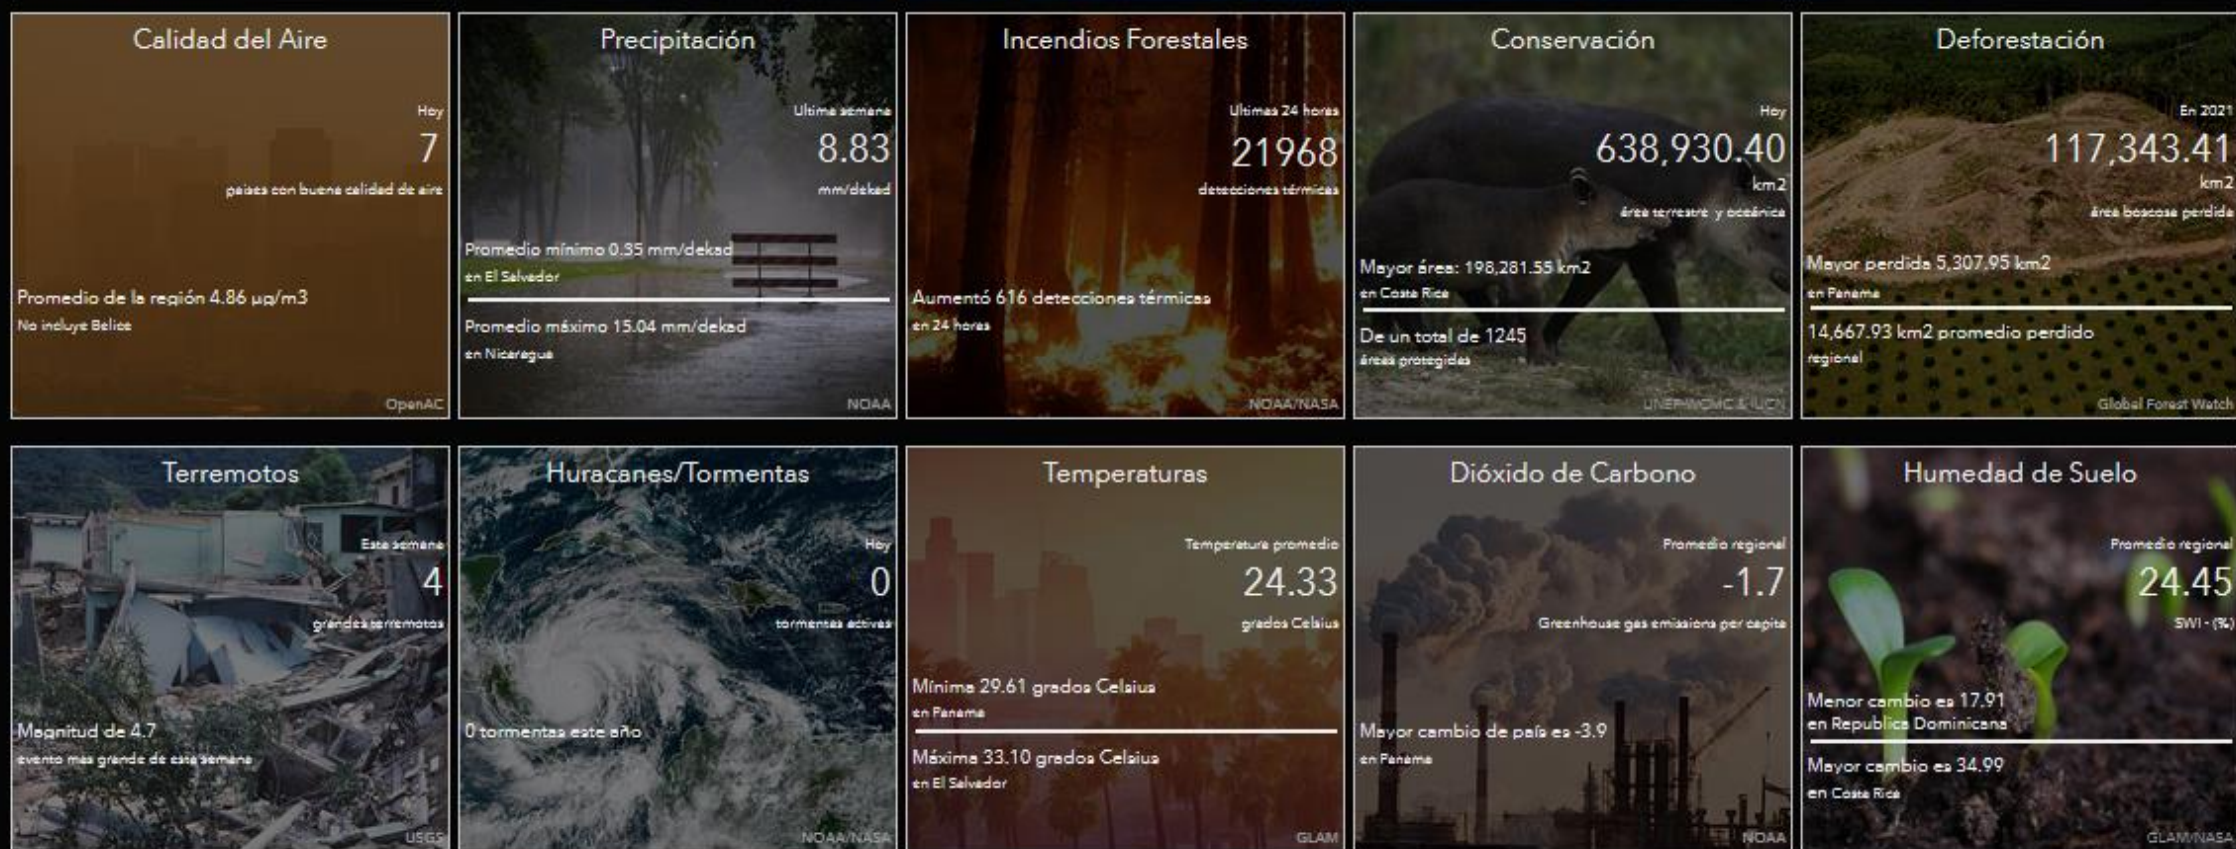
Calidad del Aire
Hoy
7
países con buena calidad de aire
Promedio de la región 4.86 µg/m3
No incluye Belice
OpenAC

Precipitación
Ultima semana
8.83
mm/dekad
Promedio mínimo 0.35 mm/dekad
en El Salvador
Promedio máximo 15.04 mm/dekad
en Nicaragua
NOAA

Incendios Forestales
Ultimas 24 horas
21968
detecciones térmicas
Aumentó 616 detecciones térmicas
en 24 horas
NOAA/NASA

Conservación
Hoy
638,930.40
km2
área terrestre y oceánica
Mayor área: 198,281.55 km2
en Costa Rica
De un total de 1245
áreas protegidas
UNEP-WCMC & IUCN

Deforestación
En 2021
117,343.41
km2
área boscosa perdida
Mayor perdida 5,307.95 km2
en Panama
14,667.93 km2 promedio perdido
regional
Global Forest Watch

Terremotos
Esta semana
4
grandes terremotos
Magnitud de 4.7
evento mas grande de esta semana
USGS

Huracanes/Tormentas
Hoy
0
tormentas activas
0 tormentas este año
NOAA/NASA

Temperaturas
Temperatura promedio
24.33
grados Celsius
Mínima 29.61 grados Celsius
en Panama
Máxima 33.10 grados Celsius
en El Salvador
GLAM

Dióxido de Carbono
Promedio regional
-1.7
Greenhouse gas emissions per capita
Mayor cambio de país es -3.9
en Panama
NOAA

Humedad de Suelo
Promedio regional
24.45
SWI - (%)
Menor cambio es 17.91
en Republica Dominicana
Mayor cambio es 34.99
en Costa Rica
GLAM/NASA